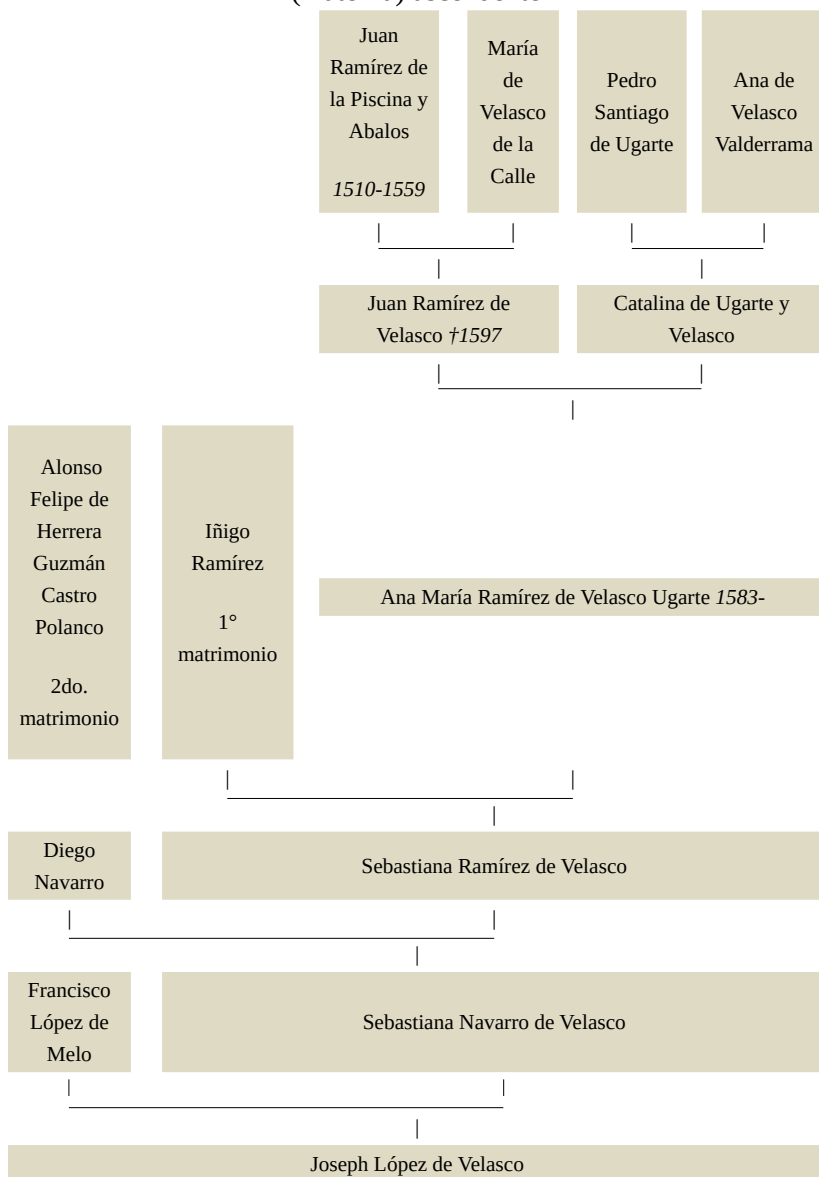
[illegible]

Juan Ramírez de la Piscina y Abalos

*1510-1559*

María de Velasco de la Calle

Pedro Santiago de Ugarte

Ana de Velasco Valderrama

Juan Ramírez de Velasco *†1597*

Catalina de Ugarte y Velasco

Alonso Felipe de Herrera Guzmán Castro Polanco

2do. matrimonio

Iñigo Ramírez

1° matrimonio

Ana María Ramírez de Velasco Ugarte *1583-*

Diego Navarro

Sebastiana Ramírez de Velasco

Francisco López de Melo

Sebastiana Navarro de Velasco

Joseph López de Velasco